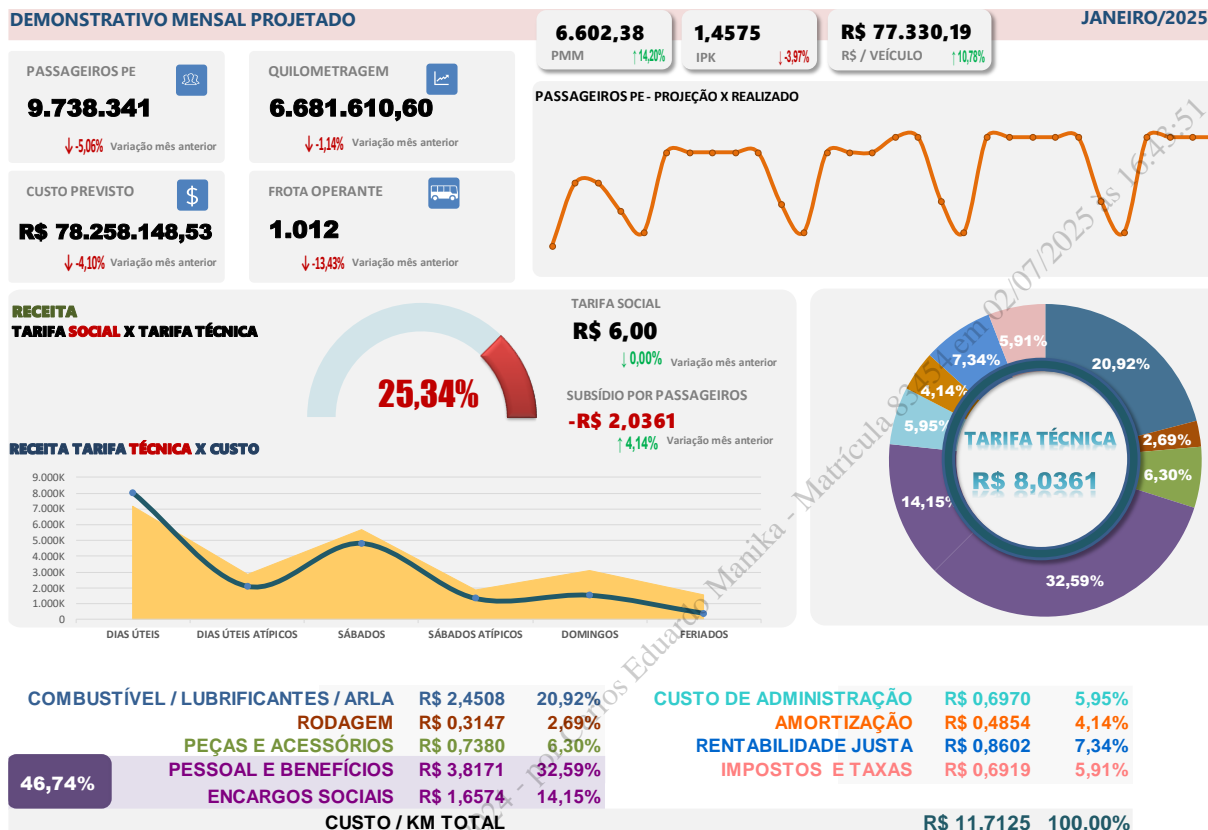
DEMONSTRATIVO MENSAL PROJETADO

6.602,38
PMM ↑14,20%

1,4575
IPK ↓-3,97%

R$ 77.330,19
R$ / VEÍCULO ↑10,78%

JANEIRO/2025

PASSAGEIROS PE
9.738.341
↓-5,06% Variação mês anterior

QUILOMETRAGEM
6.681.610,60
↓-1,14% Variação mês anterior

PASSAGEIROS PE - PROJEÇÃO X REALIZADO

CUSTO PREVISTO
R$ 78.258.148,53
↓-4,10% Variação mês anterior

FROTA OPERANTE
1.012
↓-13,43% Variação mês anterior

RECEITA
TARIFA SOCIAL X TARIFA TÉCNICA

25,34%

TARIFA SOCIAL
R$ 6,00
↓0,00% Variação mês anterior

SUBSÍDIO POR PASSAGEIROS
-R$ 2,0361
↑4,14% Variação mês anterior

RECEITA TARIFA TÉCNICA X CUSTO

9.000K
8.000K
7.000K
6.000K
5.000K
4.000K
3.000K
2.000K
1.000K
0
DIAS ÚTEIS
DIAS ÚTEIS ATÍPICOS
SÁBADOS
SÁBADOS ATÍPICOS
DOMINGOS
FERIADOS

5,91%
7,34%
4,14%
5,95%
20,92%
2,69%
6,30%
14,15%
32,59%
TARIFA TÉCNICA
R$ 8,0361

Carlos Eduardo Manika - Matrícula 83454 em 02/07/2025 às 16:43:51

| COMBUSTÍVEL / LUBRIFICANTES / ARLA | R$ 2,4508 | 20,92% | CUSTO DE ADMINISTRAÇÃO | R$ 0,6970 | 5,95% |
|---|---|---|---|---|---|
| RODAGEM | R$ 0,3147 | 2,69% | AMORTIZAÇÃO | R$ 0,4854 | 4,14% |
| PEÇAS E ACESSÓRIOS | R$ 0,7380 | 6,30% | RENTABILIDADE JUSTA | R$ 0,8602 | 7,34% |
| PESSOAL E BENEFÍCIOS | R$ 3,8171 | 32,59% | IMPOSTOS E TAXAS | R$ 0,6919 | 5,91% |
| ENCARGOS SOCIAIS | R$ 1,6574 | 14,15% | | | |

46,74%

CUSTO / KM TOTAL R$ 11,7125 100,00%